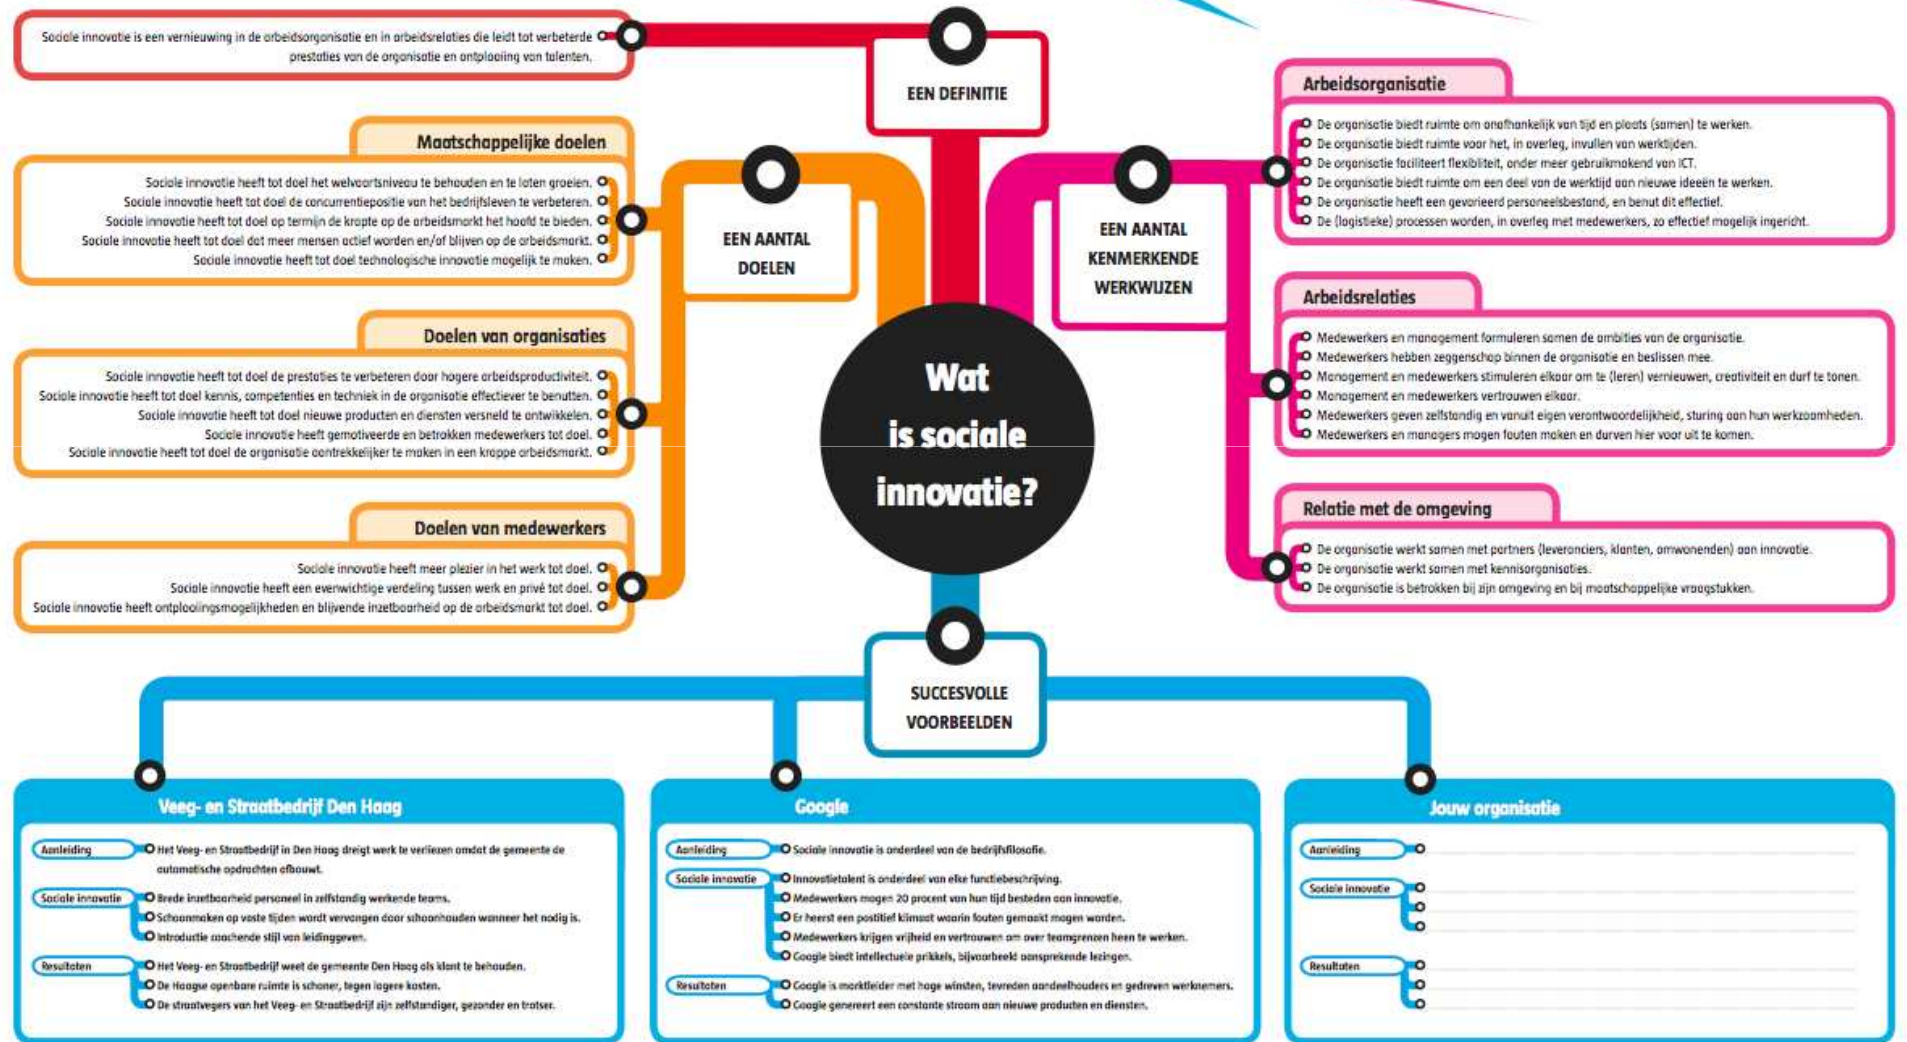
Sociale innovatie is een vernieuwing in de arbeidsorganisatie en in arbeidsrelaties die leidt tot verbeterde prestaties van de organisatie en ontplooiing van talenten.

EEN DEFINITIE

Maatschappelijke doelen

Sociale innovatie heeft tot doel het welvaartsniveau te behouden en te laten groeien.
Sociale innovatie heeft tot doel de concurrentiepositie van het bedrijfsleven te verbeteren.
Sociale innovatie heeft tot doel op termijn de krapte op de arbeidsmarkt het hoofd te bieden.
Sociale innovatie heeft tot doel dat meer mensen actief worden en/of blijven op de arbeidsmarkt.
Sociale innovatie heeft tot doel technologische innovatie mogelijk te maken.

EEN AANTAL DOELEN

Doelen van organisaties

Sociale innovatie heeft tot doel de prestaties te verbeteren door hogere arbeidsproductiviteit.
Sociale innovatie heeft tot doel kennis, competenties en techniek in de organisatie effectiever te benutten.
Sociale innovatie heeft tot doel nieuwe producten en diensten versneld te ontwikkelen.
Sociale innovatie heeft gemotiveerde en betrokken medewerkers tot doel.
Sociale innovatie heeft tot doel de organisatie aantrekkelijker te maken in een krappe arbeidsmarkt.

Doelen van medewerkers

Sociale innovatie heeft meer plezier in het werk tot doel.
Sociale innovatie heeft een evenwichtige verdeling tussen werk en privé tot doel.
Sociale innovatie heeft ontplooiingsmogelijkheden en blijvende inzetbaarheid op de arbeidsmarkt tot doel.

Wat is sociale innovatie?

EEN AANTAL KENMERKENDE WERKWIJZEN

Arbeidsorganisatie

De organisatie biedt ruimte om onafhankelijk van tijd en plaats (samen) te werken.
De organisatie biedt ruimte voor het, in overleg, invullen van werktijden.
De organisatie faciliteert flexibiliteit, onder meer gebruikmakend van ICT.
De organisatie biedt ruimte om een deel van de werktijd aan nieuwe ideeën te werken.
De organisatie heeft een gevarieerd personeelsbestand, en benut dit effectief.
De (logistieke) processen worden, in overleg met medewerkers, zo effectief mogelijk ingericht.

Arbeidsrelaties

Medewerkers en management formuleren samen de ambities van de organisatie.
Medewerkers hebben zeggenschap binnen de organisatie en beslissen mee.
Management en medewerkers stimuleren elkaar om te (leren) vernieuwen, creativiteit en durf te tonen.
Management en medewerkers vertrouwen elkaar.
Medewerkers geven zelfstandig en vanuit eigen verantwoordelijkheid, sturing aan hun werkzaamheden.
Medewerkers en managers mogen fouten maken en durven hier voor uit te komen.

Relatie met de omgeving

De organisatie werkt samen met partners (leveranciers, klanten, omwonenden) aan innovatie.
De organisatie werkt samen met kennisorganisaties.
De organisatie is betrokken bij zijn omgeving en bij maatschappelijke vraagstukken.

SUCCESVOLLE VOORBEELDEN

Veeg- en Straatbedrijf Den Haag

Aanleiding
Het Veeg- en Straatbedrijf in Den Haag dreigt werk te verliezen omdat de gemeente de automatische opdrachten afbouwt.

Sociale innovatie
Brede inzetbaarheid personeel in zelfstandig werkende teams.
Schoonmaken op vaste tijden wordt vervangen door schoonhouden wanneer het nodig is.
Introductie coachende stijl van leidinggeven.

Resultaten
Het Veeg- en Straatbedrijf weet de gemeente Den Haag als klant te behouden.
De Haagse openbare ruimte is schoner, tegen lagere kosten.
De straatvegers van het Veeg- en Straatbedrijf zijn zelfstandiger, gezonder en trotser.

Google

Aanleiding
Sociale innovatie is onderdeel van de bedrijfsfilosofie.

Sociale innovatie
Innovatietalent is onderdeel van elke functiebeschrijving.
Medewerkers mogen 20 procent van hun tijd besteden aan innovatie.
Er heerst een positief klimaat waarin fouten gemaakt mogen worden.
Medewerkers krijgen vrijheid en vertrouwen om over teamgrenzen heen te werken.
Google biedt intellectuele prikkels, bijvoorbeeld aansprekende lezingen.

Resultaten
Google is marktleider met hoge winsten, tevreden aandeelhouders en gedreven werknemers.
Google genereert een constante stroom aan nieuwe producten en diensten.

Jouw organisatie

Aanleiding

Sociale innovatie

Resultaten